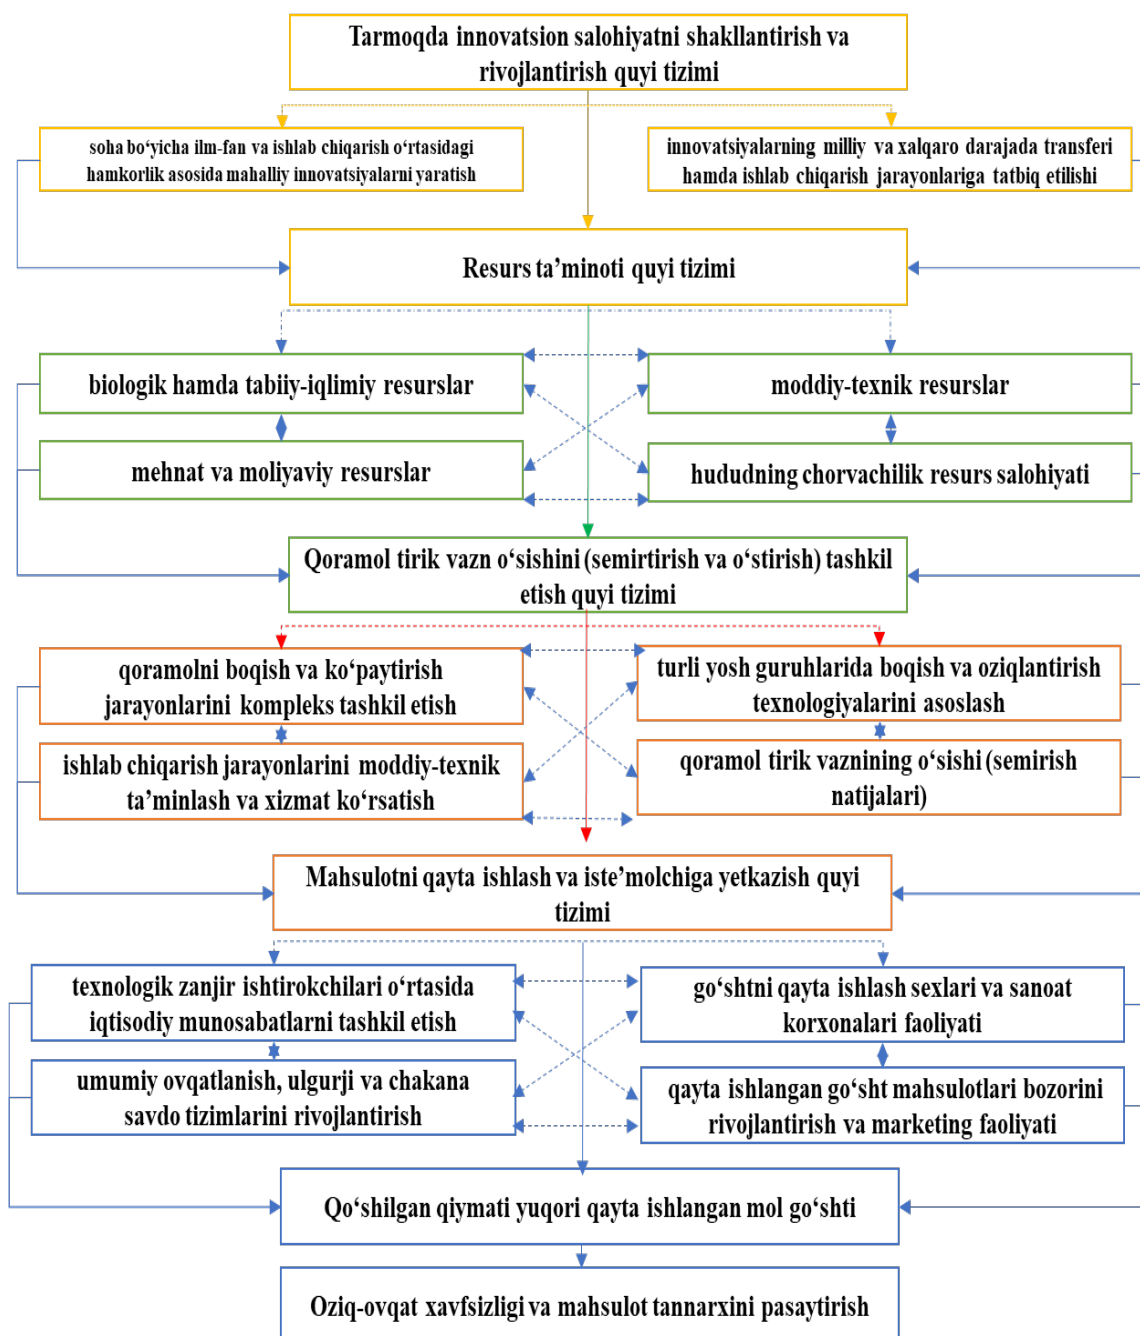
Tarmoqda innovatsion salohiyatni shakllantirish va rivojlantirish quyi tizimi

soha bo‘yicha ilm-fan va ishlab chiqarish o‘rtasidagi hamkorlik asosida mahalliy innovatsiyalarni yaratish

innovatsiyalarning milliy va xalqaro darajada transferi hamda ishlab chiqarish jarayonlariga tatbiq etilishi

Resurs ta’minoti quyi tizimi

biologik hamda tabiiy-iqlimiy resurslar

moddiy-texnik resurslar

mehnat va moliyaviy resurslar

hududning chorvachilik resurs salohiyati

Qoramol tirik vazn o‘sishini (semirtirish va o‘stirish) tashkil etish quyi tizimi

qoramolni boqish va ko‘paytirish jarayonlarini kompleks tashkil etish

turli yosh guruhlarida boqish va oziqlantirish texnologiyalarini asoslash

ishlab chiqarish jarayonlarini moddiy-texnik ta’minlash va xizmat ko‘rsatish

qoramol tirik vaznining o‘sishi (semirish natijalari)

Mahsulotni qayta ishlash va iste’molchiga yetkazish quyi tizimi

texnologik zanjir ishtirokchilari o‘rtasida iqtisodiy munosabatlarni tashkil etish

go‘shtni qayta ishlash sexlari va sanoat korxonalari faoliyati

umumiy ovqatlanish, ulgurji va chakana savdo tizimlarini rivojlantirish

qayta ishlangan go‘sht mahsulotlari bozorini rivojlantirish va marketing faoliyati

Qo‘shilgan qiymati yuqori qayta ishlangan mol go‘shti

Oziq-ovqat xavfsizligi va mahsulot tannarxini pasaytirish